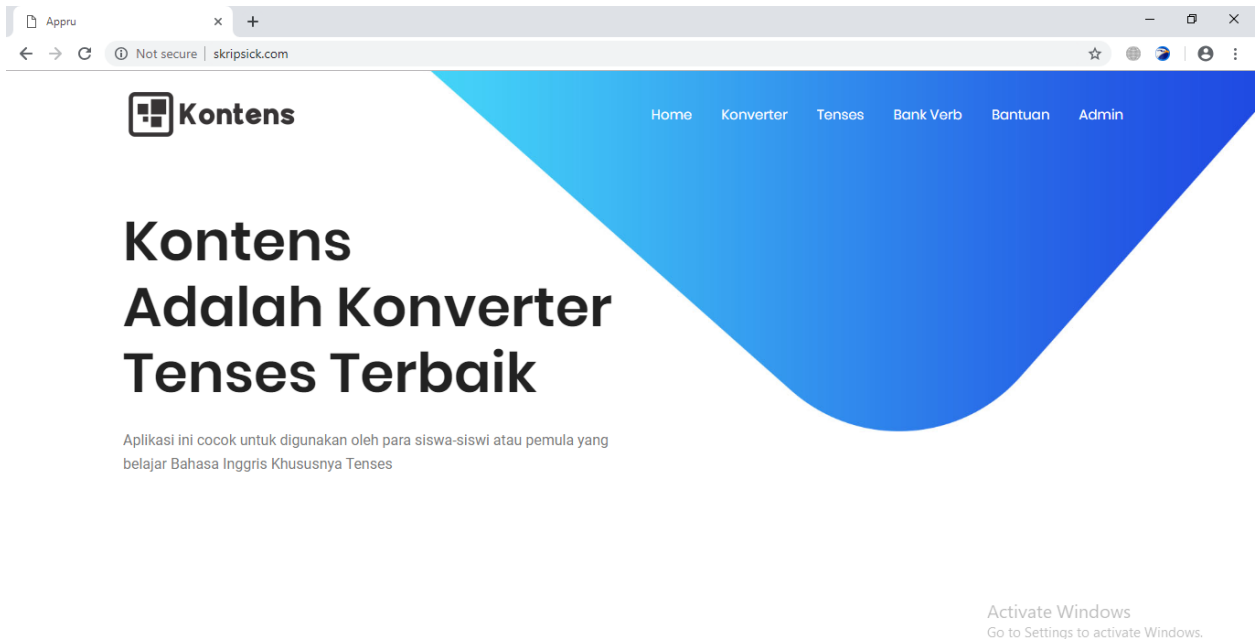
Appru
Not secure | skripsick.com

Kontens

Home Konverter Tenses Bank Verb Bantuan Admin

Kontens
Adalah Konverter
Tenses Terbaik

Aplikasi ini cocok untuk digunakan oleh para siswa-siswi atau pemula yang belajar Bahasa Inggris Khususnya Tenses

Activate Windows
Go to Settings to activate Windows.